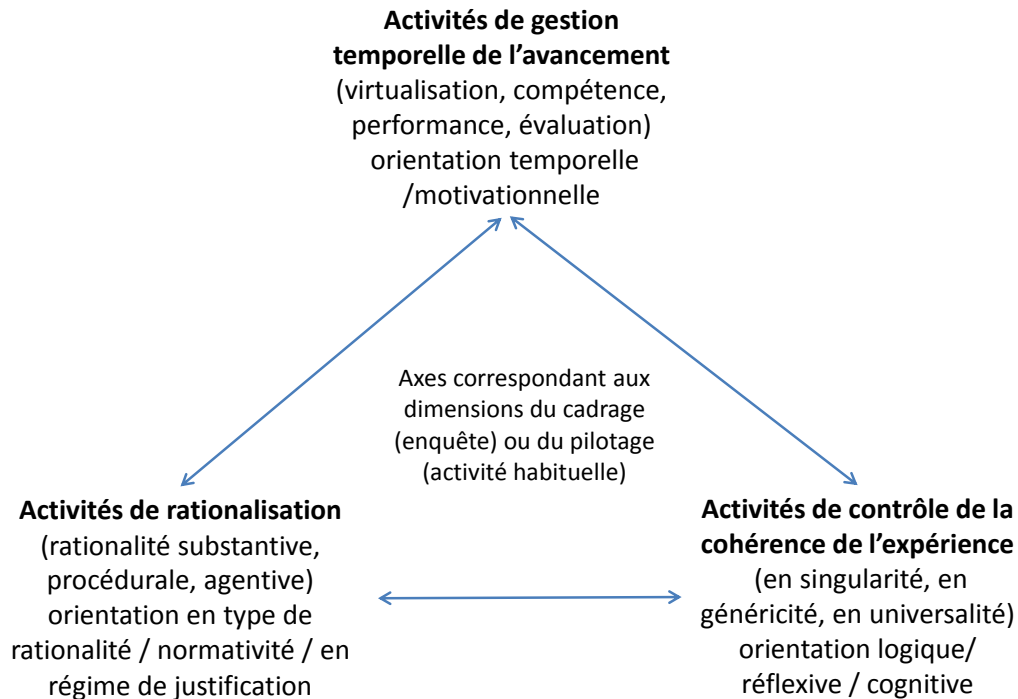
**Activités de gestion temporelle de l'avancement**
(virtualisation, compétence, performance, évaluation)
orientation temporelle /motivationnelle

Axes correspondant aux dimensions du cadrage (enquête) ou du pilotage (activité habituelle)

**Activités de rationalisation**
(rationalité substantive, procédurale, agentive)
orientation en type de rationalité / normativité / en régime de justification

**Activités de contrôle de la cohérence de l'expérience**
(en singularité, en généricité, en universalité)
orientation logique/ réflexive / cognitive